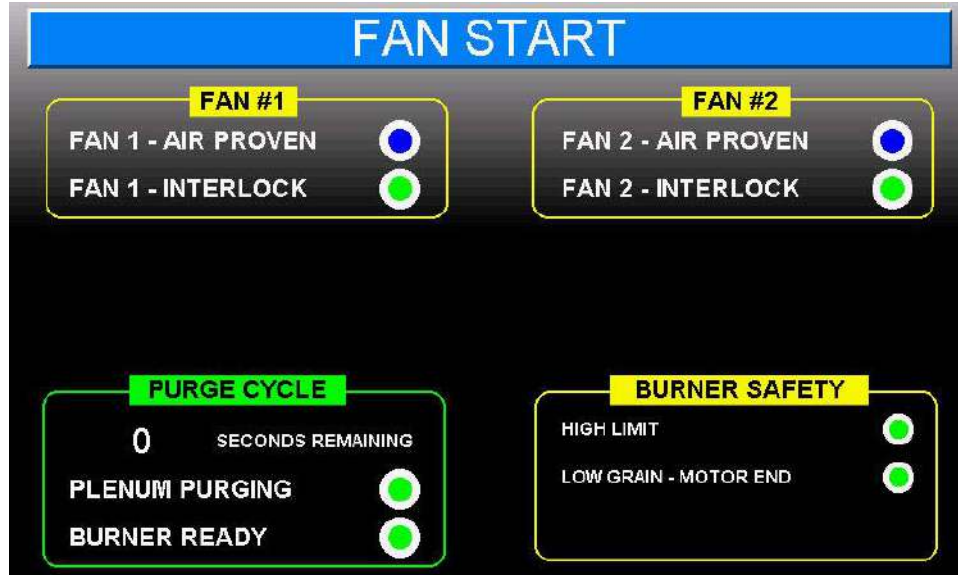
FAN START

FAN #1
FAN 1 - AIR PROVEN
FAN 1 - INTERLOCK

FAN #2
FAN 2 - AIR PROVEN
FAN 2 - INTERLOCK

PURGE CYCLE
0 SECONDS REMAINING
PLENUM PURGING
BURNER READY

BURNER SAFETY
HIGH LIMIT
LOW GRAIN - MOTOR END